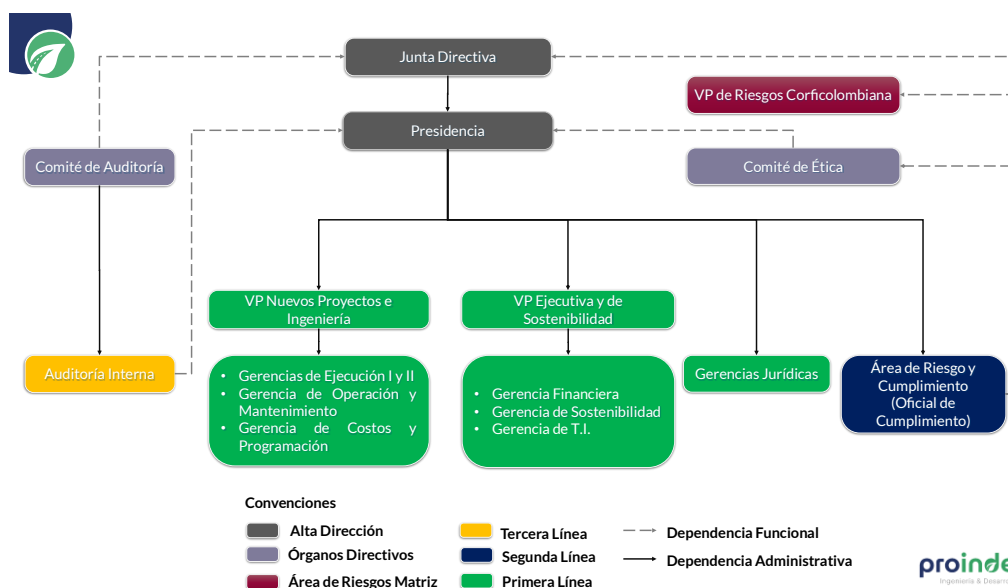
Junta Directiva

VP de Riesgos Corficolombiana

Presidencia

Comité de Auditoría

Comité de Ética

VP Nuevos Proyectos e Ingeniería

VP Ejecutiva y de Sostenibilidad

Auditoría Interna

• Gerencias de Ejecución I y II
• Gerencia de Operación y Mantenimiento
• Gerencia de Costos y Programación

• Gerencia Financiera
• Gerencia de Sostenibilidad
• Gerencia de T.I.

Gerencias Jurídicas

Área de Riesgo y Cumplimiento (Oficial de Cumplimiento)

Convenciones

Alta Dirección
Órganos Directivos
Área de Riesgos Matriz
Tercera Línea
Segunda Línea
Primera Línea
Dependencia Funcional
Dependencia Administrativa

proinde
Ingeniería & Desarr